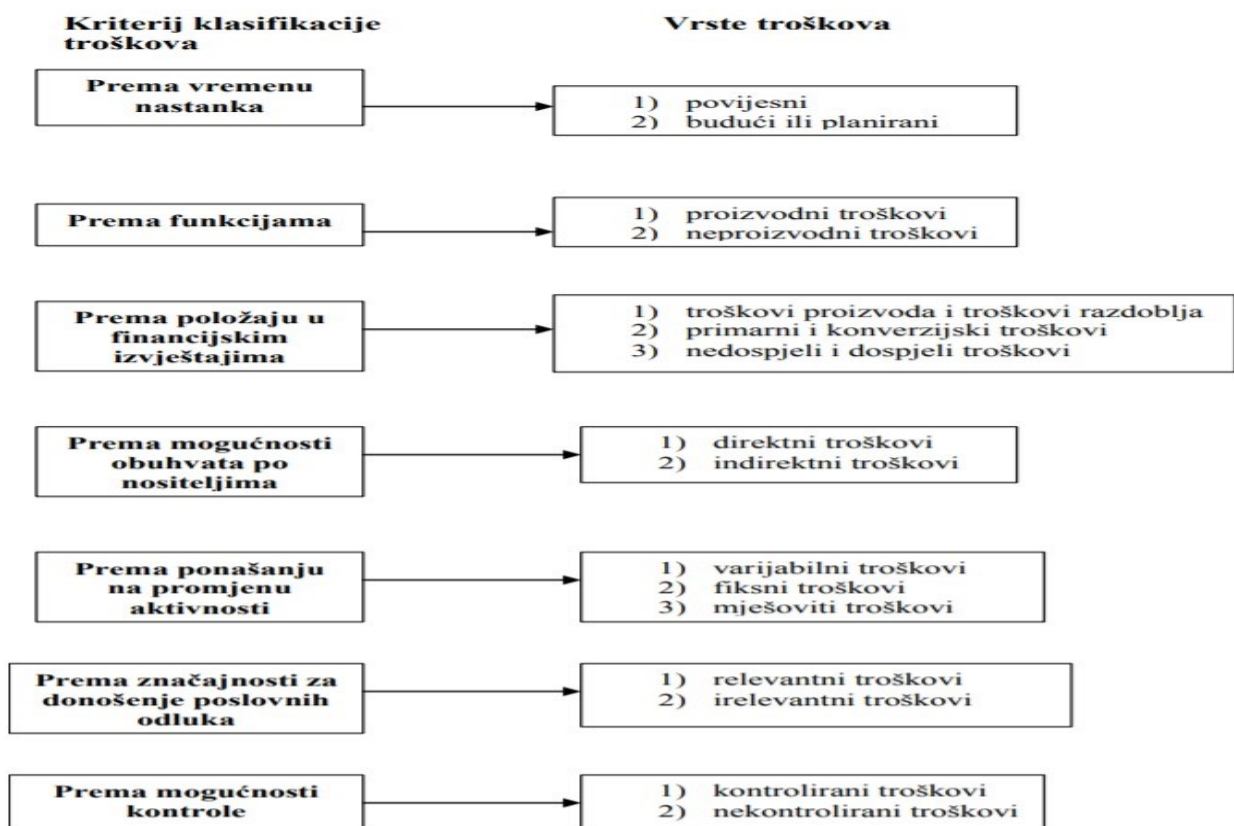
Kriterij klasifikacije troškova

Vrste troškova

Prema vremenu nastanka

1) povijesni
2) budući ili planirani

Prema funkcijama

1) proizvodni troškovi
2) neproizvodni troškovi

Prema položaju u financijskim izvještajima

1) troškovi proizvoda i troškovi razdoblja
2) primarni i konverzijski troškovi
3) nedospjeli i dospjeli troškovi

Prema mogućnosti obuhvata po nositeljima

1) direktni troškovi
2) indirektni troškovi

Prema ponašanju na promjenu aktivnosti

1) varijabilni troškovi
2) fiksni troškovi
3) mješoviti troškovi

Prema značajnosti za donošenje poslovnih odluka

1) relevantni troškovi
2) irelevantni troškovi

Prema mogućnosti kontrole

1) kontrolirani troškovi
2) nekontrolirani troškovi